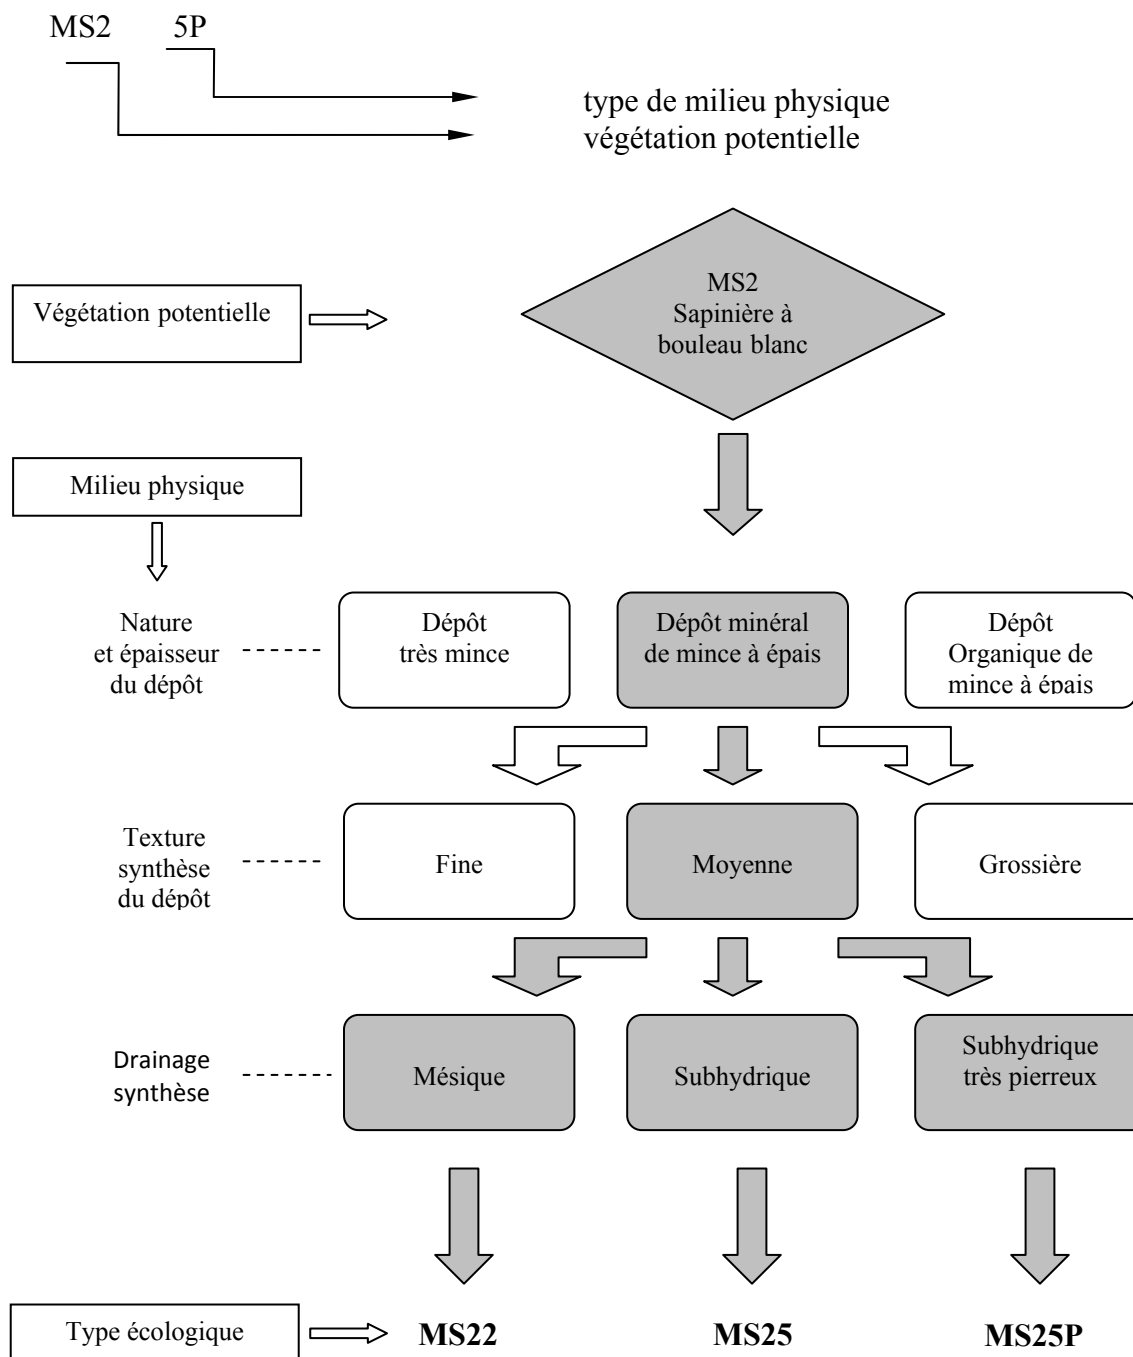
MS2 5P

type de milieu physique
végétation potentielle

Végétation potentielle

MS2
Sapinière à bouleau blanc

Milieu physique

Nature et épaisseur du dépôt

Dépôt très mince

Dépôt minéral de mince à épais

Dépôt Organique de mince à épais

Texture synthèse du dépôt

Fine

Moyenne

Grossière

Drainage synthèse

Mésique

Subhydrique

Subhydrique très pierreux

Type écologique

MS22

MS25

MS25P